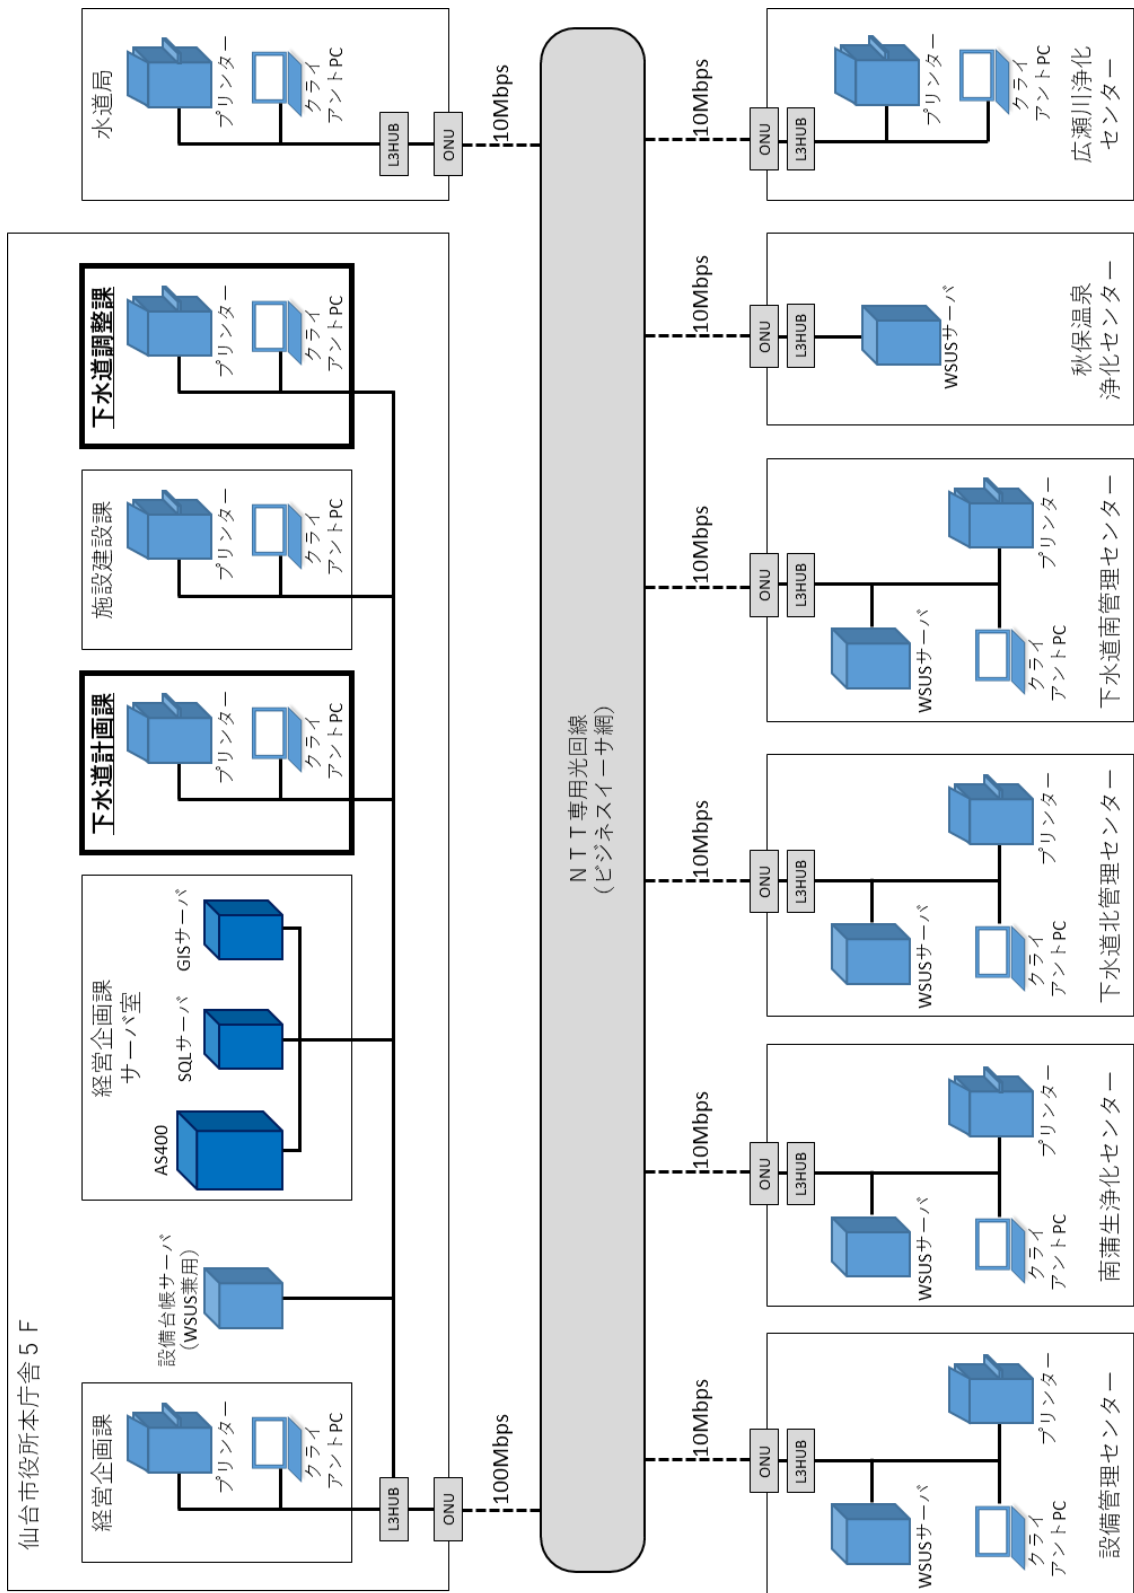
水道局
プリンター
クライアントPC
L3HUB
ONU
10Mbps

仙台市役所本庁舎5F

下水道調整課
プリンター
クライアントPC

施設建設課
プリンター
クライアントPC

下水道計画課
プリンター
クライアントPC

経営企画課サーバ室
GISサーバ
SQLサーバ
AS400

設備台帳サーバ（WSUS兼用）

経営企画課
プリンター
クライアントPC
L3HUB
ONU
100Mbps

NTT専用光回線（ビジネスイーサ網）

10Mbps
ONU
L3HUB
プリンター
クライアントPC
広瀬川浄化センター

10Mbps
ONU
L3HUB
WSUSサーバ
秋保温泉浄化センター

10Mbps
ONU
L3HUB
WSUSサーバ
クライアントPC
プリンター
下水道南管理センター

10Mbps
ONU
L3HUB
WSUSサーバ
クライアントPC
プリンター
下水道北管理センター

10Mbps
ONU
L3HUB
WSUSサーバ
クライアントPC
プリンター
南蒲生浄化センター

10Mbps
ONU
L3HUB
WSUSサーバ
クライアントPC
プリンター
設備管理センター